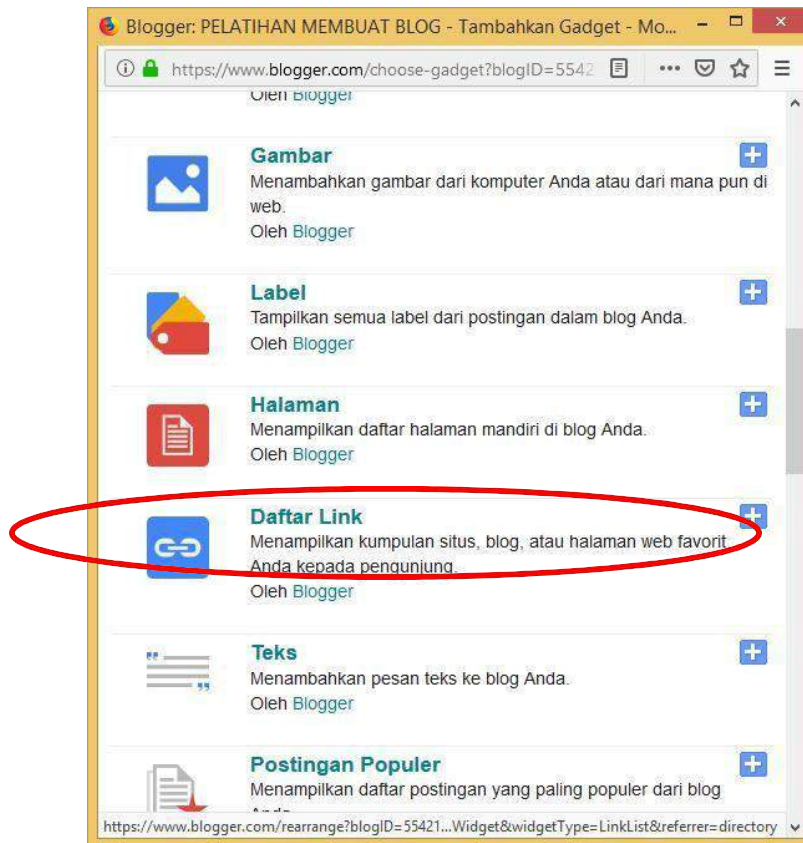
Blogger: PELATIHAN MEMBUAT BLOG - Tambahkan Gadget - Mo...

https://www.blogger.com/choose-gadget?blogID=5542

Oleh Blogger

Gambar
Menambahkan gambar dari komputer Anda atau dari mana pun di web.
Oleh Blogger

Label
Tampilkan semua label dari postingan dalam blog Anda.
Oleh Blogger

Halaman
Menampilkan daftar halaman mandiri di blog Anda.
Oleh Blogger

Daftar Link
Menampilkan kumpulan situs, blog, atau halaman web favorit Anda kepada pengunjung.
Oleh Blogger

Teks
Menambahkan pesan teks ke blog Anda.
Oleh Blogger

Postingan Populer
Menampilkan daftar postingan yang paling populer dari blog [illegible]

https://www.blogger.com/rearrange?blogID=55421...Widget&widgetType=LinkList&referrer=directory